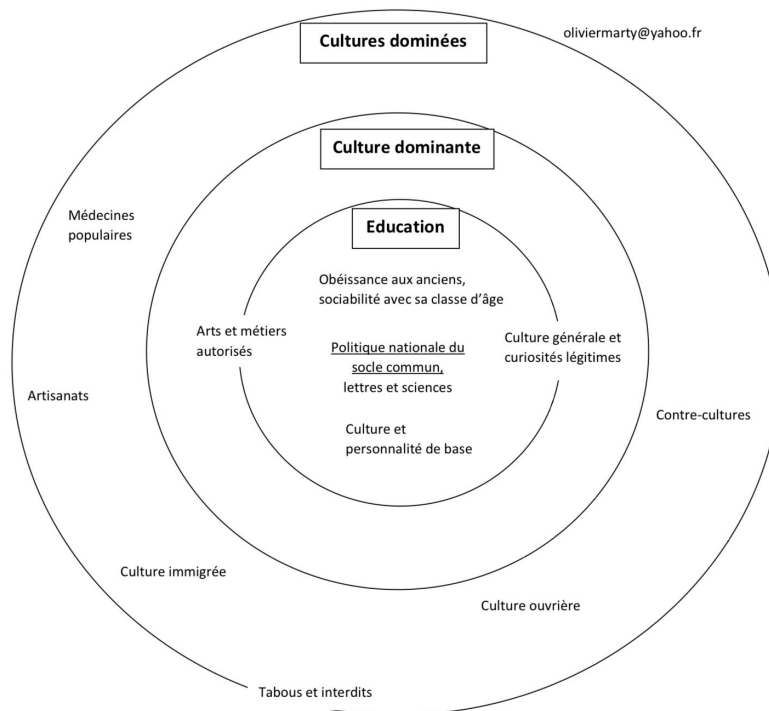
Cultures dominées

oliviermarty@yahoo.fr

Culture dominante

Médecines populaires

Education

Obéissance aux anciens, sociabilité avec sa classe d'âge

Arts et métiers autorisés

Politique nationale du socle commun, lettres et sciences

Culture générale et curiosités légitimes

Artisanats

Culture et personnalité de base

Contre-cultures

Culture immigrée

Culture ouvrière

Tabous et interdits